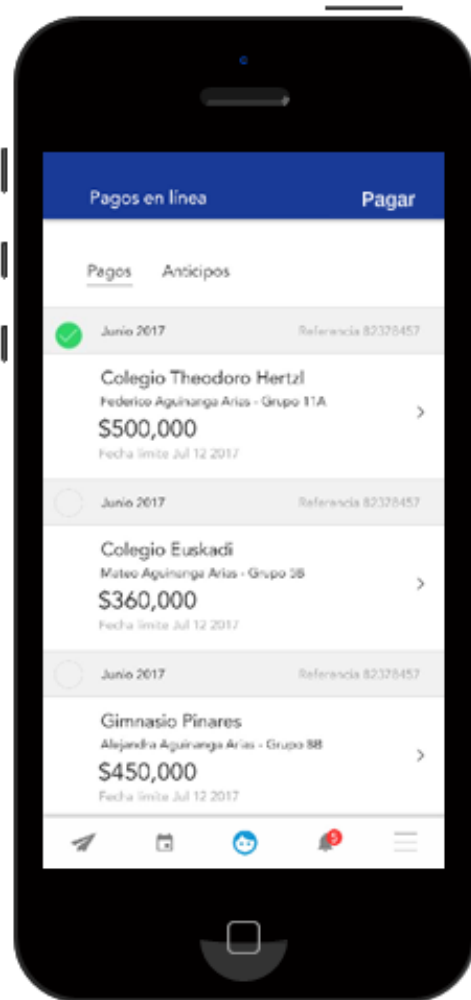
Pagos en línea
Pagar

Pagos
Anticipos

Junio 2017
Referencia 82328457

Colegio Theodoro Hertzl
Federico Aguinanga Arias - Grupo 11A
$500,000
Fecha límite Jul 12 2017

Junio 2017
Referencia 82328457

Colegio Euskadi
Mateo Aguinanga Arias - Grupo 5B
$360,000
Fecha límite Jul 12 2017

Junio 2017
Referencia 82328457

Gimnasio Pinares
Alejandra Aguinanga Arias - Grupo 8B
$450,000
Fecha límite Jul 12 2017

5